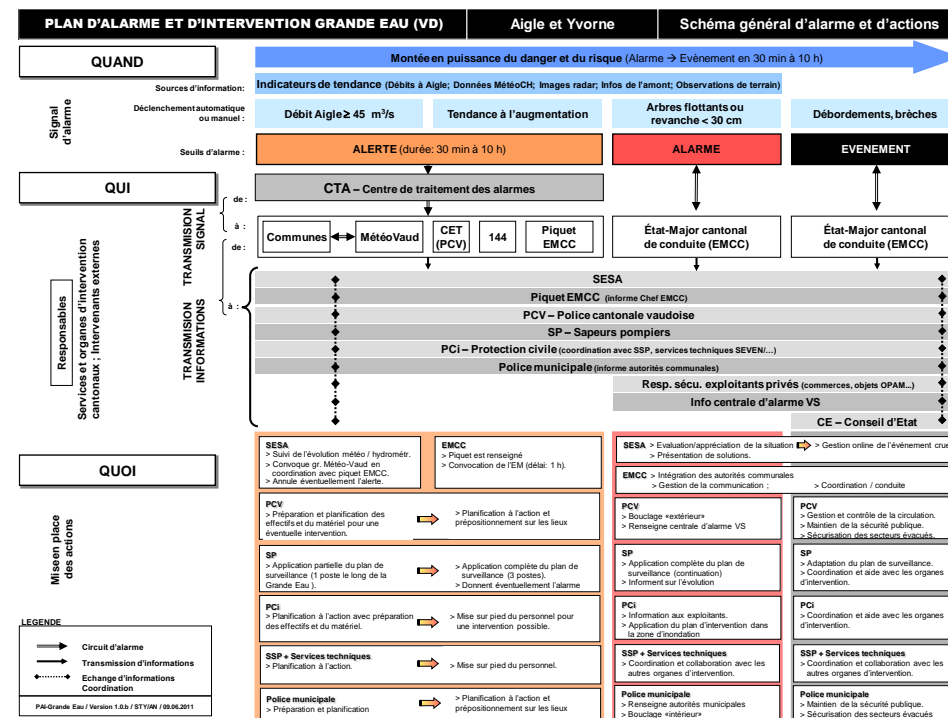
PLAN D'ALARME ET D'INTERVENTION GRANDE EAU (VD) | Aigle et Yvorne | Schéma général d'alarme et d'actions

QUAND

Montée en puissance du danger et du risque (Alarme → Evènement en 30 min à 10 h)

Signal d'alarme

Sources d'information: Indicateurs de tendance (Débits à Aigle; Données MétéoCH; Images radar; Infos de l'amont; Observations de terrain)

Déclenchement automatique ou manuel : Débit Aigle ≥ 45 m³/s | Tendance à l'augmentation | Arbres flottants ou revanche < 30 cm | Débordements, brèches

Seuils d'alarme : ALERTE (durée: 30 min à 10 h) | ALARME | EVENEMENT

QUI

Responsables

Services et organes d'intervention cantonaux ; Intervenants externes

TRANSMISSION SIGNAL

de : CTA – Centre de traitement des alarmes

à : Communes ◄► MétéoVaud | CET (PCV) | 144 | Piquet EMCC | État-Major cantonal de conduite (EMCC) | État-Major cantonal de conduite (EMCC)

TRANSMISION INFORMATIONS

de :

à :

SESA
Piquet EMCC (informe Chef EMCC)
PCV – Police cantonale vaudoise
SP – Sapeurs pompiers
PCi – Protection civile (coordination avec SSP, services techniques SEVEN/...)
Police municipale (informe autorités communales)
Resp. sécu. exploitants privés (commerces, objets OPAM...)
Info centrale d'alarme VS
CE – Conseil d'Etat

QUOI

Mise en place des actions

SESA
> Suivi de l'évolution météo / hydrométr.
> Convoque gr. Météo-Vaud en coordination avec piquet EMCC.
> Annule éventuellement l'alerte.

EMCC
> Piquet est renseigné
> Convocation de l'EM (délai: 1 h).

SESA > Evaluation/appréciation de la situation > Présentation de solutions. > Gestion online de l'événement crue

EMCC > Intégration des autorités communales > Gestion de la communication ; > Coordination / conduite

PCV
> Préparation et planification des effectifs et du matériel pour une éventuelle intervention.
> Planification à l'action et prépositionnement sur les lieux

PCV
> Bouclage «extérieur»
> Renseigne centrale d'alarme VS

PCV
> Gestion et contrôle de la circulation.
> Maintien de la sécurité publique.
> Sécurisation des secteurs évacués.

SP
> Application partielle du plan de surveillance (1 poste le long de la Grande Eau ).
> Application complète du plan de surveillance (3 postes).
> Donnent éventuellement l'alarme

SP
> Application complète du plan de surveillance (continuation)
> Informent sur l'évolution

SP
> Adaptation du plan de surveillance.
> Coordination et aide avec les organes d'intervention.

PCi
> Planification à l'action avec préparation des effectifs et du matériel.
> Mise sur pied du personnel pour une intervention possible.

PCi
> Information aux exploitants.
> Application du plan d'intervention dans la zone d'inondation

PCi
> Coordination et aide avec les organes d'intervention.

SSP + Services techniques
> Planification à l'action.
> Mise sur pied du personnel.

SSP + Services techniques
> Coordination et collaboration avec les autres organes d'intervention.

SSP + Services techniques
> Coordination et collaboration avec les autres organes d'intervention.

Police municipale
> Préparation et planification
> Planification à l'action et prépositionnement sur les lieux

Police municipale
> Renseigne autorités municipales
> Bouclage «intérieur»

Police municipale
> Maintien de la sécurité publique.
> Sécurisation des secteurs évacués

LEGENDE
Circuit d'alarme
Transmission d'informations
Echange d'informations Coordination

PAI-Grande Eau / Version 1.0.b / STY/AN / 09.06.2011